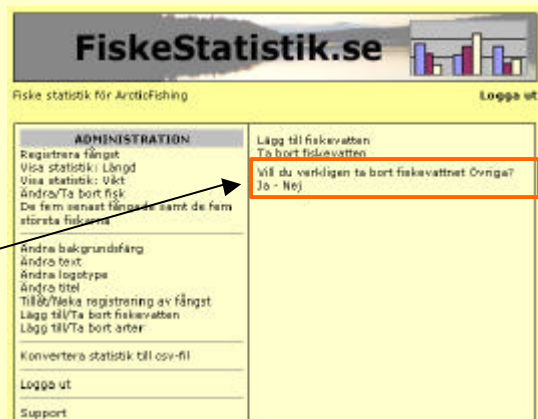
FiskeStatistik.se

Fiske statistik för ArcticFishing

Logga ut

ADMINISTRATION
Registrera fångst
Visa statistik: Längd
Visa statistik: Vikt
Ändra/Ta bort fisk
De fem senast fångade samt de fem största fiskarna

Ändra bakgrundsfärg
Ändra text
Ändra logotype
Ändra titel
Tillåt/Neka registrering av fångst
Lägg till/Ta bort fiskevatten
Lägg till/Ta bort arter

Konvertera statistik till csv-fil

Logga ut

Support

Lägg till fiskevatten
Ta bort fiskevatten

Vill du verkligen ta bort fiskevattnet Övriga?
Ja - Nej